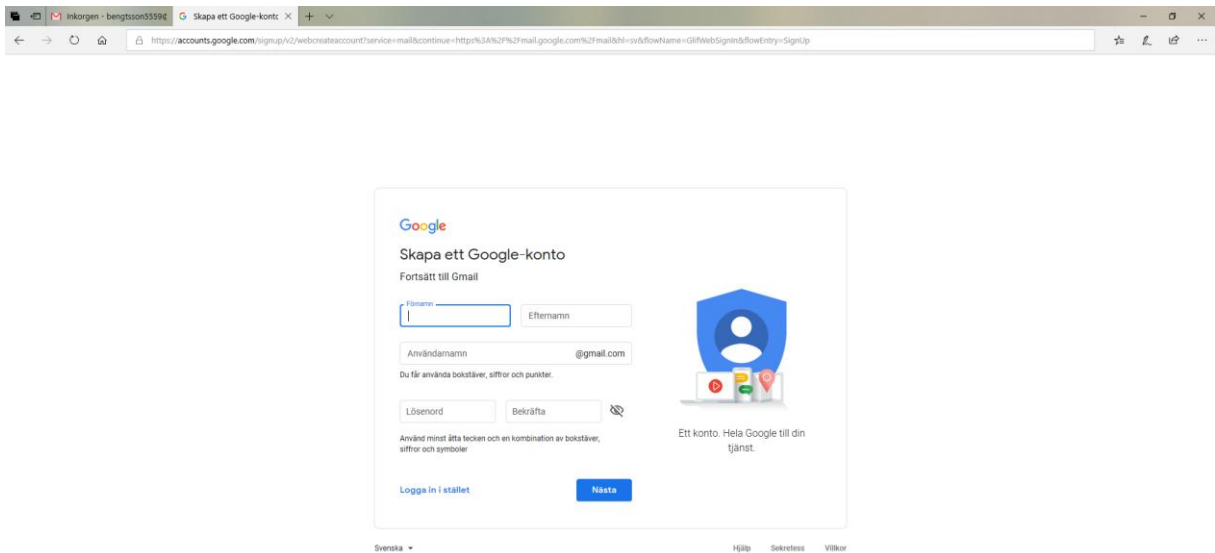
Inkorgen - bengtsson5559@
Skapa ett Google-konto

https://accounts.google.com/signup/v2/webcreateaccount?service=mail&continue=https%3A%2F%2Fmail.google.com%2Fmail&hl=sv&flowName=GlifWebSignIn&flowEntry=SignUp

Google
Skapa ett Google-konto
Fortsätt till Gmail

Förnamn
Efternamn

Användarnamn
@gmail.com
Du får använda bokstäver, siffror och punkter.

Lösenord
Bekräfta
Använd minst åtta tecken och en kombination av bokstäver, siffror och symboler

Logga in i stället
Nästa

Ett konto. Hela Google till din tjänst.

Svenska
Hjälp
Sekretess
Villkor